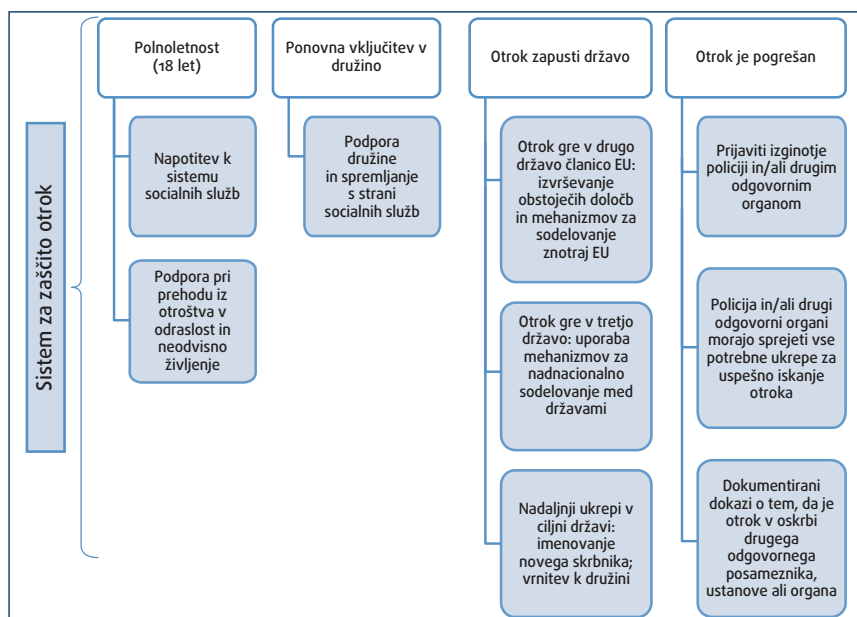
Sistem za zaščito otrok

Polnoletnost (18 let)

Napotitev k sistemu socialnih služb

Podpora pri prehodu iz otroštva v odraslost in neodvisno življenje

Ponovna vključitev v družino

Podpora družine in spremljanje s strani socialnih služb

Otrok zapusti državo

Otrok gre v drugo državo članico EU: izvrševanje obstoječih določb in mehanizmov za sodelovanje znotraj EU

Otrok gre v tretjo državo: uporaba mehanizmov za nadnacionalno sodelovanje med državami

Nadaljnji ukrepi v ciljni državi: imenovanje novega skrbnika; vrnitev k družini

Otrok je pogrešan

Prijaviti izginotje policiji in/ali drugim odgovornim organom

Policija in/ali drugi odgovorni organi morajo sprejeti vse potrebne ukrepe za uspešno iskanje otroka

Dokumentirani dokazi o tem, da je otrok v oskrbi drugega odgovornega posameznika, ustanove ali organa